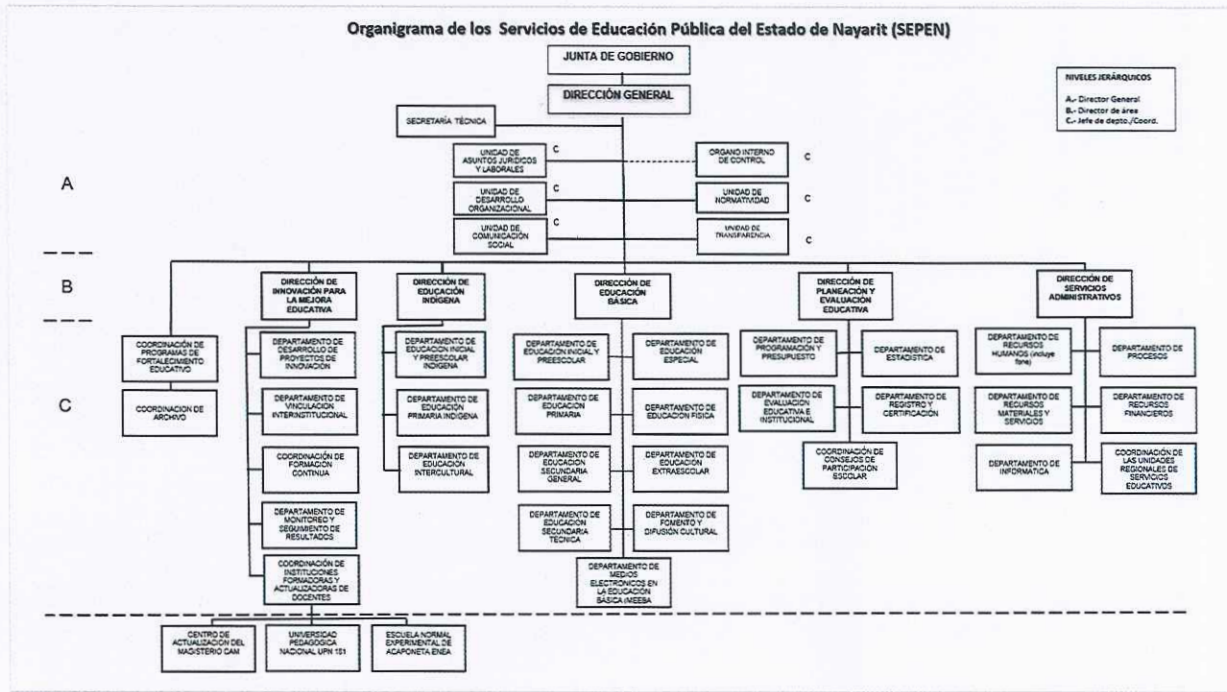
Organigrama de los Servicios de Educación Pública del Estado de Nayarit (SEPEN)

JUNTA DE GOBIERNO

DIRECCIÓN GENERAL

NIVELES JERÁRQUICOS
A.- Director General
B.- Director de área
C.- Jefe de depto./Coord.

SECRETARÍA TÉCNICA

A

UNIDAD DE ASUNTOS JURÍDICOS Y LABORALES C

ORGANO INTERNO DE CONTROL C

UNIDAD DE DESARROLLO ORGANIZACIONAL C

UNIDAD DE NORMATIVIDAD C

UNIDAD DE COMUNICACIÓN SOCIAL C

UNIDAD DE TRANSPARENCIA C

B

DIRECCIÓN DE INNOVACIÓN PARA LA MEJORA EDUCATIVA

DIRECCIÓN DE EDUCACIÓN INDÍGENA

DIRECCIÓN DE EDUCACIÓN BÁSICA

DIRECCIÓN DE PLANEACIÓN Y EVALUACIÓN EDUCATIVA

DIRECCIÓN DE SERVICIOS ADMINISTRATIVOS

C

COORDINACIÓN DE PROGRAMAS DE FORTALECIMIENTO EDUCATIVO

COORDINACIÓN DE ARCHIVO

DEPARTAMENTO DE DESARROLLO DE PROYECTOS DE INNOVACIÓN

DEPARTAMENTO DE VINCULACIÓN INTERINSTITUCIONAL

COORDINACIÓN DE FORMACIÓN CONTINUA

DEPARTAMENTO DE MONITOREO Y SEGUIMIENTO DE RESULTADOS

COORDINACIÓN DE INSTITUCIONES FORMADORAS Y ACTUALIZADORAS DE DOCENTES

DEPARTAMENTO DE EDUCACIÓN INICIAL Y PREESCOLAR INDÍGENA

DEPARTAMENTO DE EDUCACIÓN PRIMARIA INDÍGENA

DEPARTAMENTO DE EDUCACIÓN INTERCULTURAL

DEPARTAMENTO DE EDUCACIÓN INICIAL Y PREESCOLAR

DEPARTAMENTO DE EDUCACIÓN ESPECIAL

DEPARTAMENTO DE EDUCACIÓN PRIMARIA

DEPARTAMENTO DE EDUCACIÓN FÍSICA

DEPARTAMENTO DE EDUCACIÓN SECUNDARIA GENERAL

DEPARTAMENTO DE EDUCACIÓN EXTRAESCOLAR

DEPARTAMENTO DE EDUCACIÓN SECUNDARIA TÉCNICA

DEPARTAMENTO DE FOMENTO Y DIFUSIÓN CULTURAL

DEPARTAMENTO DE MEDIOS ELECTRÓNICOS EN LA EDUCACIÓN BÁSICA MEEBA

DEPARTAMENTO DE PROGRAMACIÓN Y PRESUPUESTO

DEPARTAMENTO DE ESTADÍSTICA

DEPARTAMENTO DE EVALUACIÓN EDUCATIVA E INSTITUCIONAL

DEPARTAMENTO DE REGISTRO Y CERTIFICACIÓN

COORDINACIÓN DE CONSEJOS DE PARTICIPACIÓN ESCOLAR

DEPARTAMENTO DE RECURSOS HUMANOS (incluye fone)

DEPARTAMENTO DE PROCESOS

DEPARTAMENTO DE RECURSOS MATERIALES Y SERVICIOS

DEPARTAMENTO DE RECURSOS FINANCIEROS

DEPARTAMENTO DE INFORMÁTICA

COORDINACIÓN DE LAS UNIDADES REGIONALES DE SERVICIOS EDUCATIVOS

CENTRO DE ACTUALIZACIÓN DEL MAGISTERIO CAM

UNIVERSIDAD PEDAGÓGICA NACIONAL UPN 181

ESCUELA NORMAL EXPERIMENTAL DE ACAPONETA ENEA